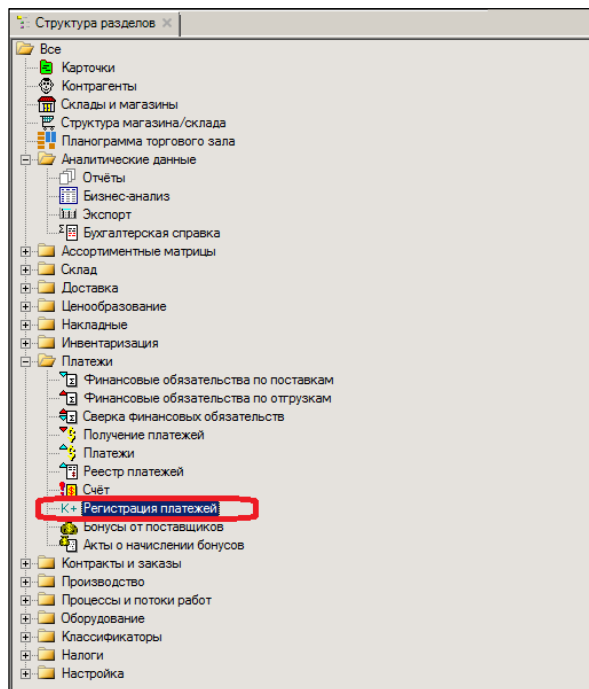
Структура разделов ×

Все
Карточки
Контрагенты
Склады и магазины
Структура магазина/склада
Планограмма торгового зала
Аналитические данные
Отчёты
Бизнес-анализ
Экспорт
Бухгалтерская справка
Ассортиментные матрицы
Склад
Доставка
Ценообразование
Накладные
Инвентаризация
Платежи
Финансовые обязательства по поставкам
Финансовые обязательства по отгрузкам
Сверка финансовых обязательств
Получение платежей
Платежи
Реестр платежей
Счёт
K+ Регистрация платежей
Бонусы от поставщиков
Акты о начислении бонусов
Контракты и заказы
Производство
Процессы и потоки работ
Оборудование
Классификаторы
Налоги
Настройка